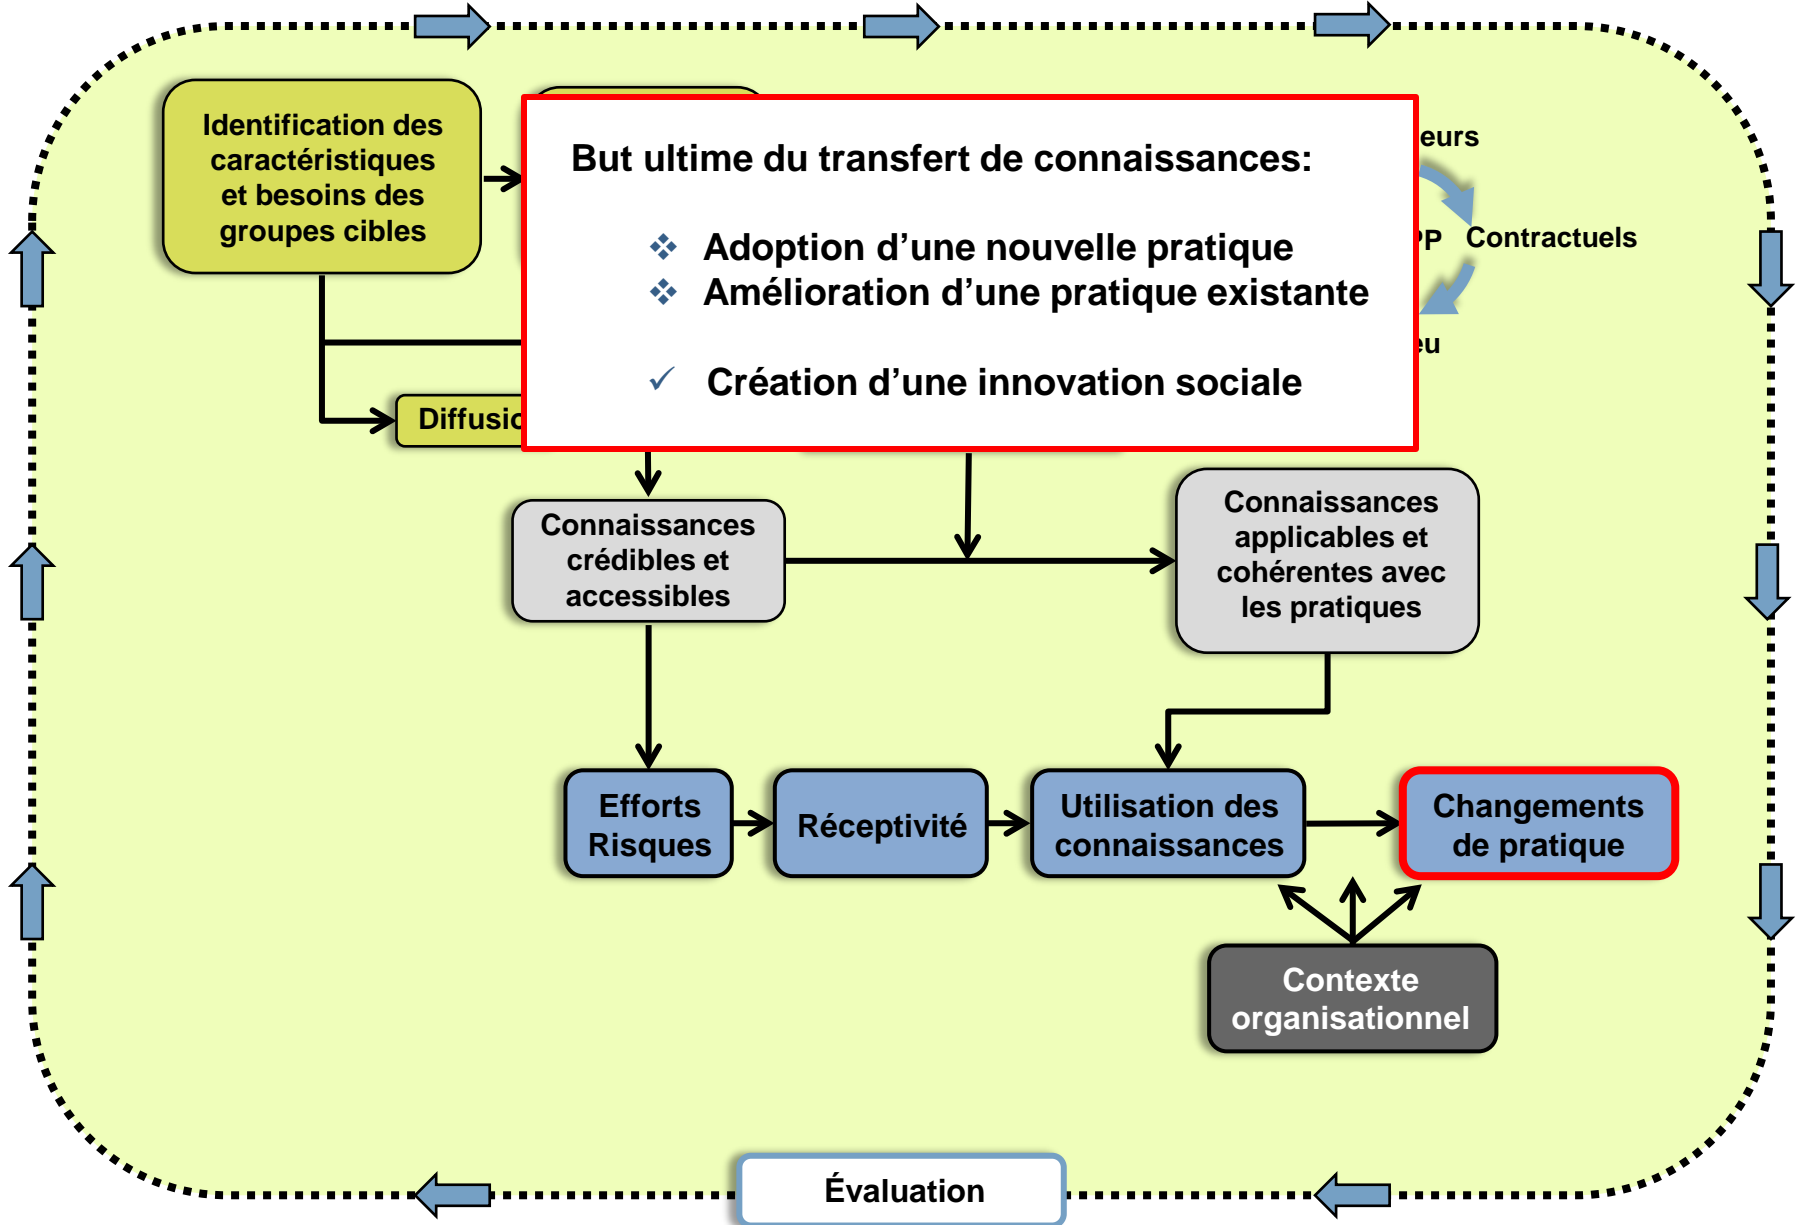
Identification des caractéristiques et besoins des groupes cibles

But ultime du transfert de connaissances:

❖ Adoption d'une nouvelle pratique
❖ Amélioration d'une pratique existante

✓ Création d'une innovation sociale

eurs

PP Contractuels

eu

Diffusic

Connaissances crédibles et accessibles

Connaissances applicables et cohérentes avec les pratiques

Efforts Risques

Réceptivité

Utilisation des connaissances

Changements de pratique

Contexte organisationnel

Évaluation